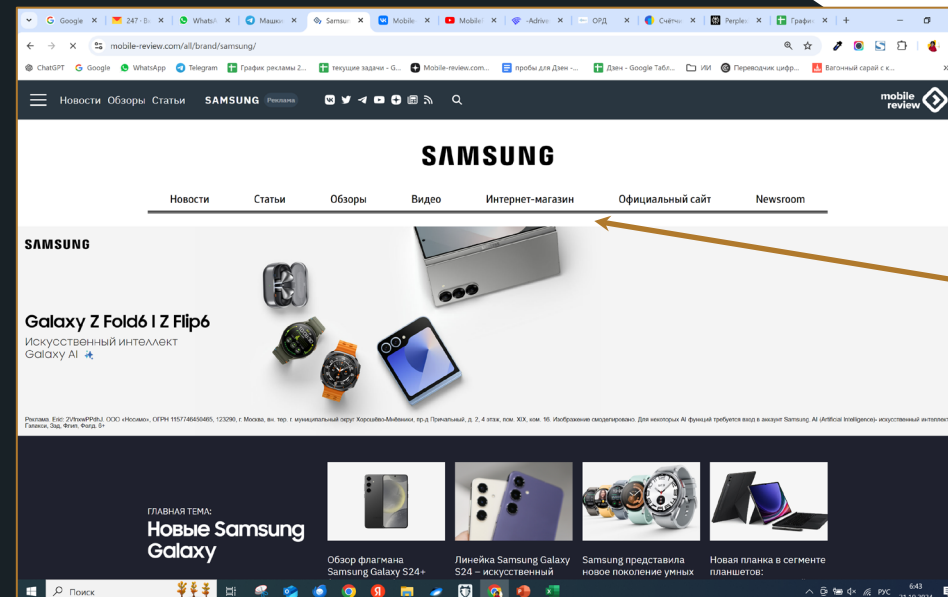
Google × 247 · В × WhatsA × Машин × Samsun × Mobile × Mobile × -Adrive × ОРД × Счётчи × Perplex × Графи × +

mobile-review.com/all/brand/samsung/

ChatGPT Google WhatsApp Telegram График рекламы 2... текущие задачи - G... Mobile-review.com... пробы для Дзен -... Дзен - Google Табл... ИИ Переводчик цифр... Вагонный сарай с к...

Новости Обзоры Статьи SAMSUNG Реклама

mobile review

SAMSUNG

Новости Статьи Обзоры Видео Интернет-магазин Официальный сайт Newsroom

SAMSUNG

Galaxy Z Fold6 I Z Flip6

Искусственный интеллект Galaxy AI

Реклама. Erid: 2VtzqwPPdhJ. ООО «Носимо», ОГРН 1157746458465, 123290, г. Москва, вн. тер. г. муниципальный округ Хорошёво-Мнёвники, пр-д Причальный, д. 2, 4 этаж, пом. XIX, ком. 16. Изображение смоделировано. Для некоторых AI функций требуется вход в аккаунт Samsung. AI (Artificial Intelligence)- искусственный интеллект. Галакси, Зэд, Флип, Фолд. 6+

ГЛАВНАЯ ТЕМА:
Новые Samsung Galaxy

Обзор флагмана Samsung Galaxy S24+

Линейка Samsung Galaxy S24 – искусственный

Samsung представила новое поколение умных

Новая планка в сегменте планшетов:

Поиск

РУС 6:43